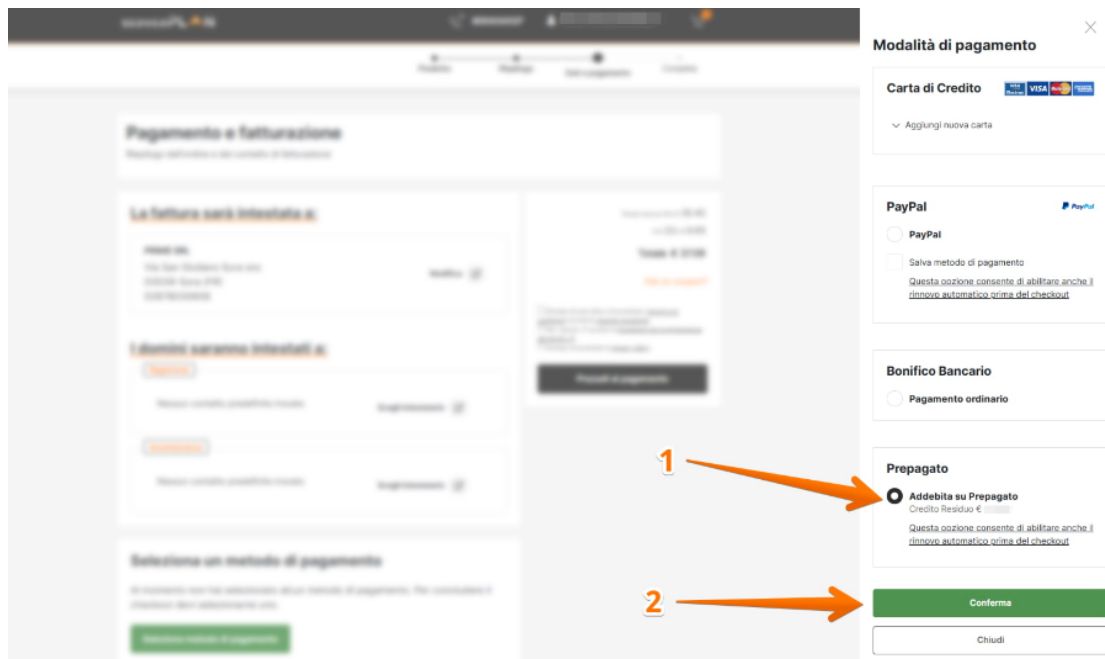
Pagamento e fatturazione

La fattura sarà intestata a:

I domini saranno intestati a:

Seleziona un metodo di pagamento

Modalità di pagamento

Carta di Credito

VISA

Aggiungi nuova carta

PayPal

PayPal

PayPal

Salva metodo di pagamento

Questa opzione consente di abilitare anche il rinnovo automatico prima del checkout

Bonifico Bancario

Pagamento ordinario

Prepagato

Addebita su Prepagato

Credito Residuo €

Questa opzione consente di abilitare anche il rinnovo automatico prima del checkout

1

2

Conferma

Chiudi